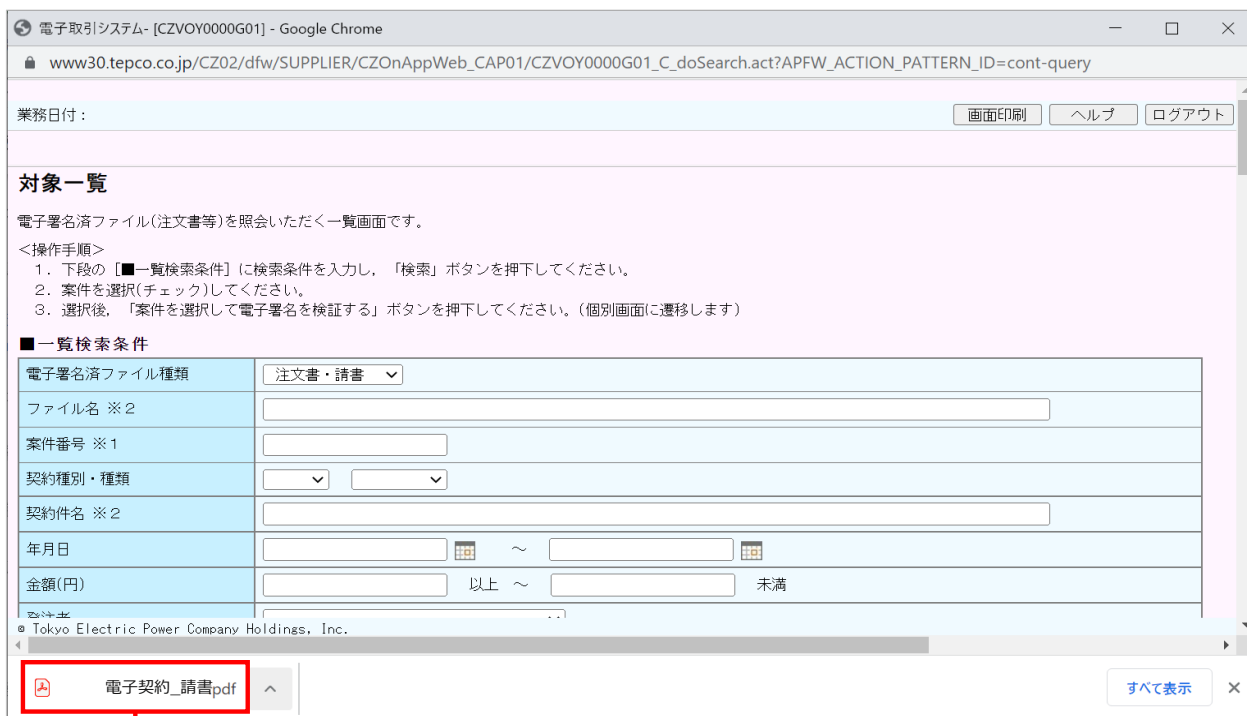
電子取引システム- [CZVOY0000G01] - Google Chrome

www30.tepco.co.jp/CZ02/dfw/SUPPLIER/CZOnAppWeb_CAP01/CZVOY0000G01_C_doSearch.act?APFW_ACTION_PATTERN_ID=cont-query

業務日付：

画面印刷 ヘルプ ログアウト

対象一覧

電子署名済ファイル(注文書等)を照会いただく一覧画面です。

<操作手順>
1．下段の［■一覧検索条件］に検索条件を入力し，「検索」ボタンを押下してください。
2．案件を選択(チェック)してください。
3．選択後，「案件を選択して電子署名を検証する」ボタンを押下してください。(個別画面に遷移します)

■一覧検索条件

| 電子署名済ファイル種類 | 注文書・請書 |
|---|---|
| ファイル名 ※2 | |
| 案件番号 ※1 | |
| 契約種別・種類 | |
| 契約件名 ※2 | |
| 年月日 | ～ |
| 金額(円) | 以上 ～ 未満 |
| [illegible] | |

© Tokyo Electric Power Company Holdings, Inc.

電子契約_請書pdf

すべて表示